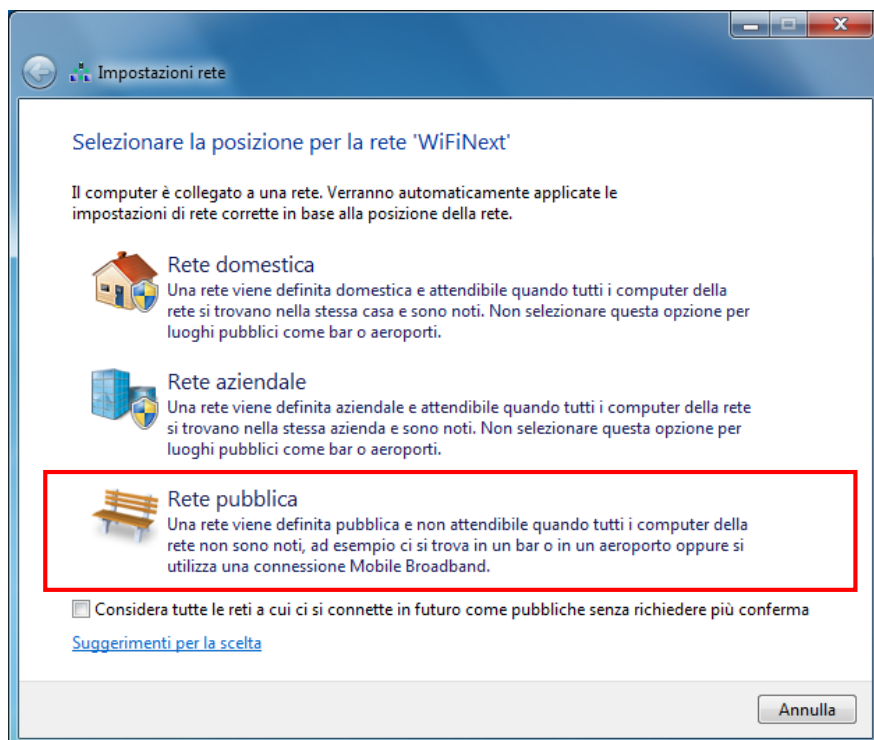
Impostazioni rete

Selezionare la posizione per la rete 'WiFiNext'

Il computer è collegato a una rete. Verranno automaticamente applicate le impostazioni di rete corrette in base alla posizione della rete.

Rete domestica
Una rete viene definita domestica e attendibile quando tutti i computer della rete si trovano nella stessa casa e sono noti. Non selezionare questa opzione per luoghi pubblici come bar o aeroporti.

Rete aziendale
Una rete viene definita aziendale e attendibile quando tutti i computer della rete si trovano nella stessa azienda e sono noti. Non selezionare questa opzione per luoghi pubblici come bar o aeroporti.

Rete pubblica
Una rete viene definita pubblica e non attendibile quando tutti i computer della rete non sono noti, ad esempio ci si trova in un bar o in un aeroporto oppure si utilizza una connessione Mobile Broadband.

Considera tutte le reti a cui ci si connette in futuro come pubbliche senza richiedere più conferma

Suggerimenti per la scelta

Annulla